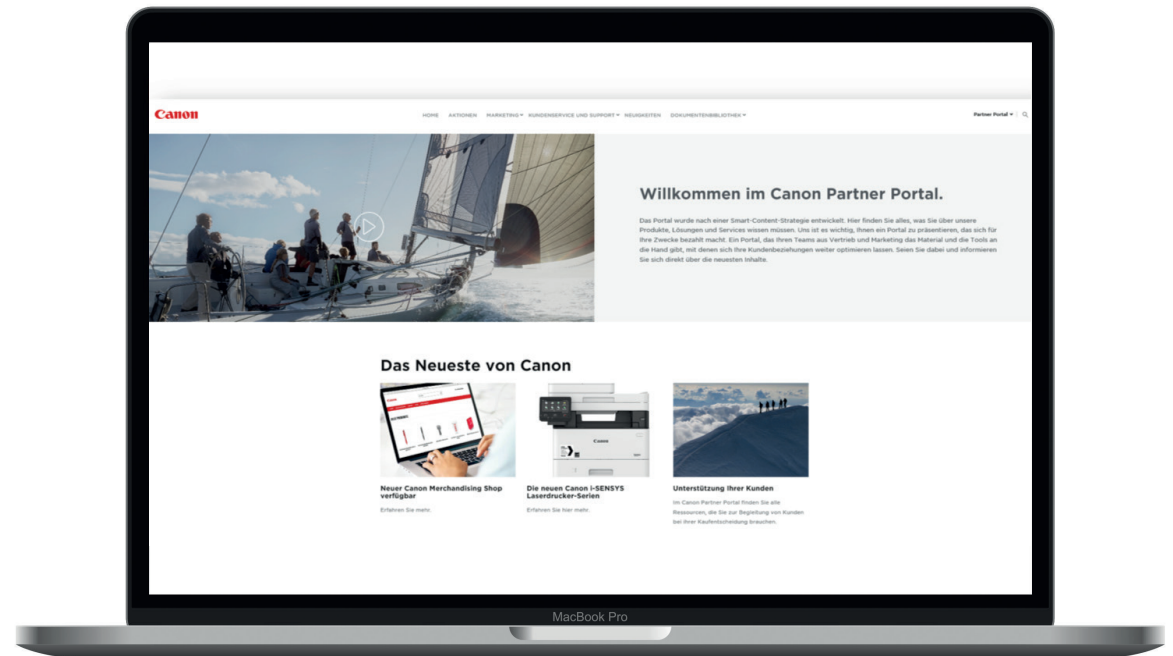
Canon

HOME AKTIONEN MARKETING KUNDENSERVICE UND SUPPORT NEUIGKEITEN DOKUMENTENBIBLIOTHEK

Partner Portal

Willkommen im Canon Partner Portal.

Das Portal wurde nach einer Smart-Content-Strategie entwickelt. Hier finden Sie alles, was Sie über unsere Produkte, Lösungen und Services wissen müssen. Uns ist es wichtig, Ihnen ein Portal zu präsentieren, das sich für Ihre Zwecke bezahlt macht. Ein Portal, das Ihren Teams aus Vertrieb und Marketing das Material und die Tools an die Hand gibt, mit denen sich Ihre Kundenbeziehungen weiter optimieren lassen. Seien Sie dabei und informieren Sie sich direkt über die neuesten Inhalte.

Das Neueste von Canon

Neuer Canon Merchandising Shop verfügbar

Erfahren Sie mehr.

Die neuen Canon i-SENSYS Laserdrucker-Serien

Erfahren Sie hier mehr.

Unterstützung Ihrer Kunden

Im Canon Partner Portal finden Sie alle Ressourcen, die Sie zur Begleitung von Kunden bei ihrer Kaufentscheidung brauchen.

MacBook Pro